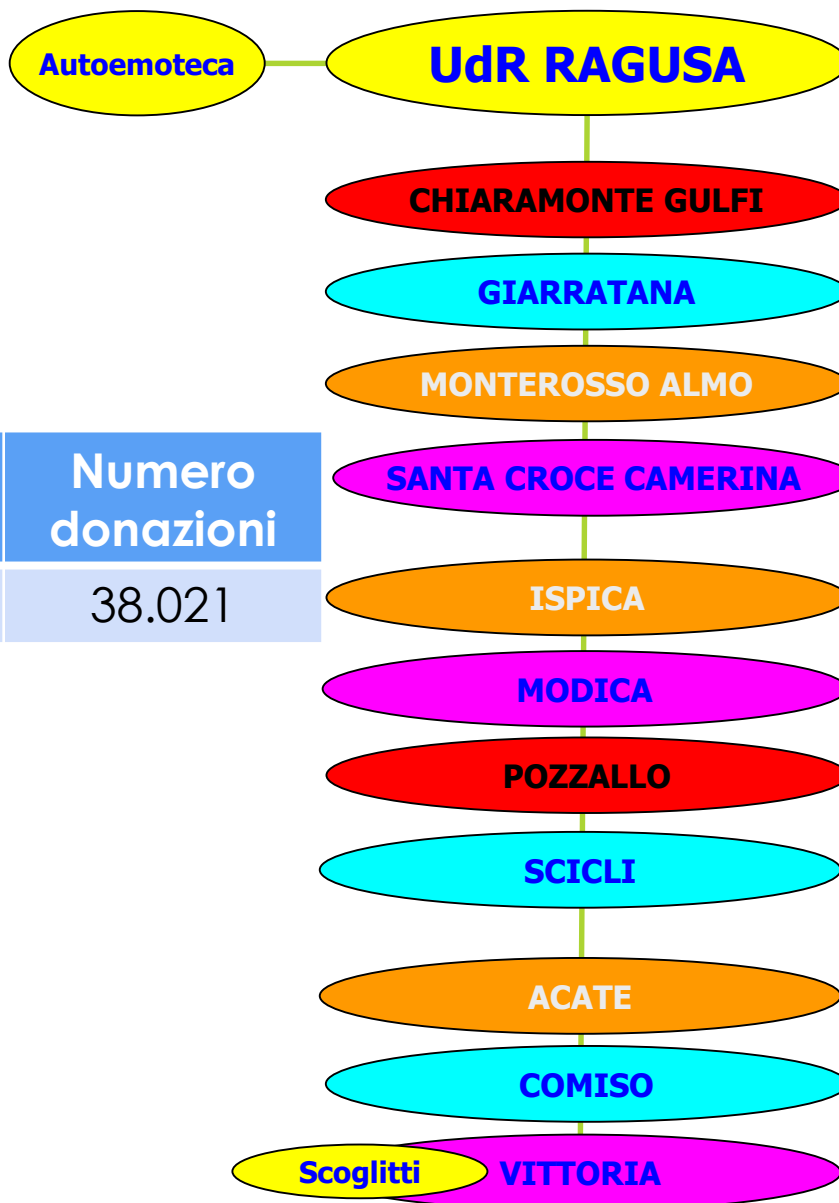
Autoemoteca

UdR RAGUSA

CHIARAMONTE GULFI

GIARRATANA

MONTEROSSO ALMO

| Numero donazioni |
|---|
| 38.021 |

SANTA CROCE CAMERINA

ISPICA

MODICA

POZZALLO

SCICLI

ACATE

COMISO

Scoglitti

VITTORIA